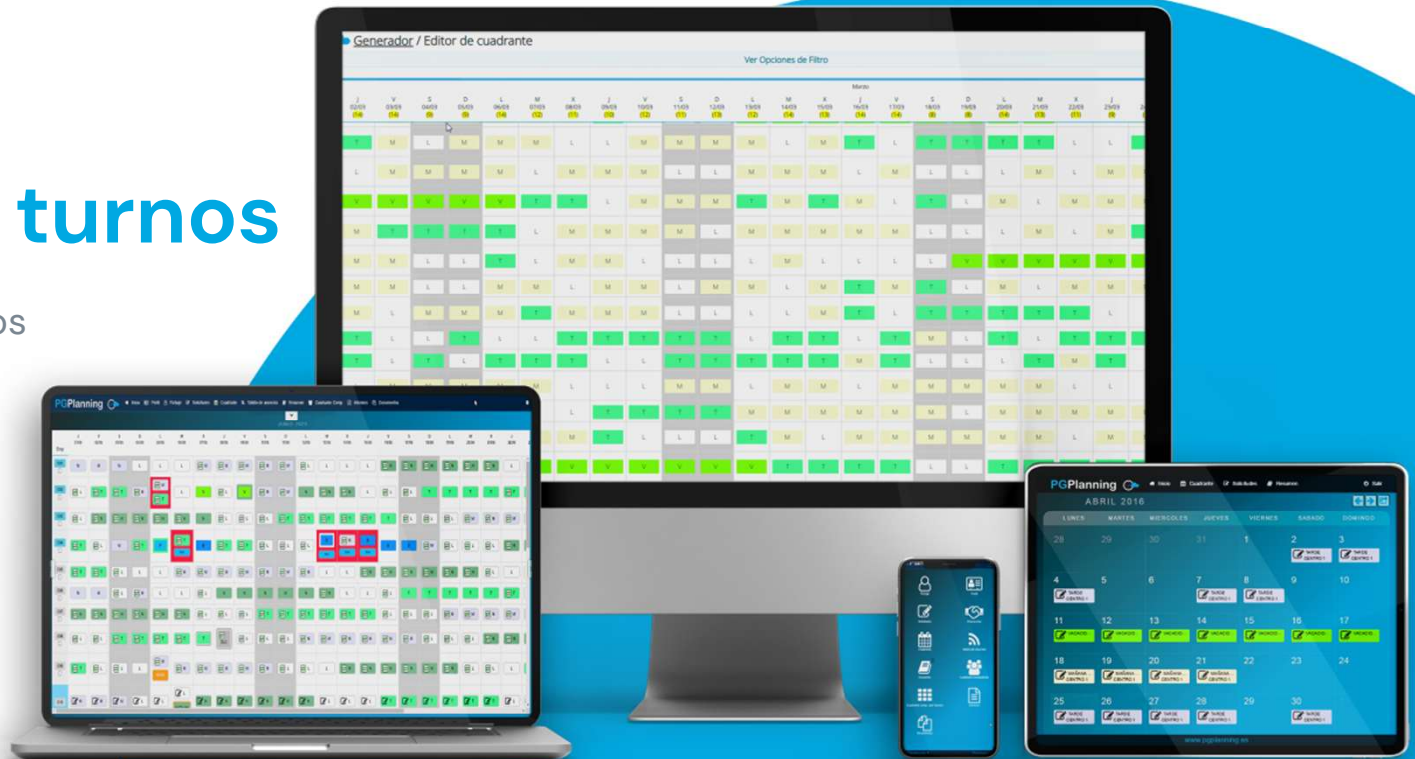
turnos

os

Generador / Editor de cuadrante

Ver Opciones de Filtro

Marzo

PGPlanning

PGPlanning

ABRIL 2016

LUNES MARTES MIERCOLES JUEVES VIERNES SABADO DOMINGO

28 29 30 31 1 2 3
4 5 6 7 8 9 10
11 12 13 14 15 16 17
18 19 20 21 22 23 24
25 26 27 28 29 30

www.pgplanning.es